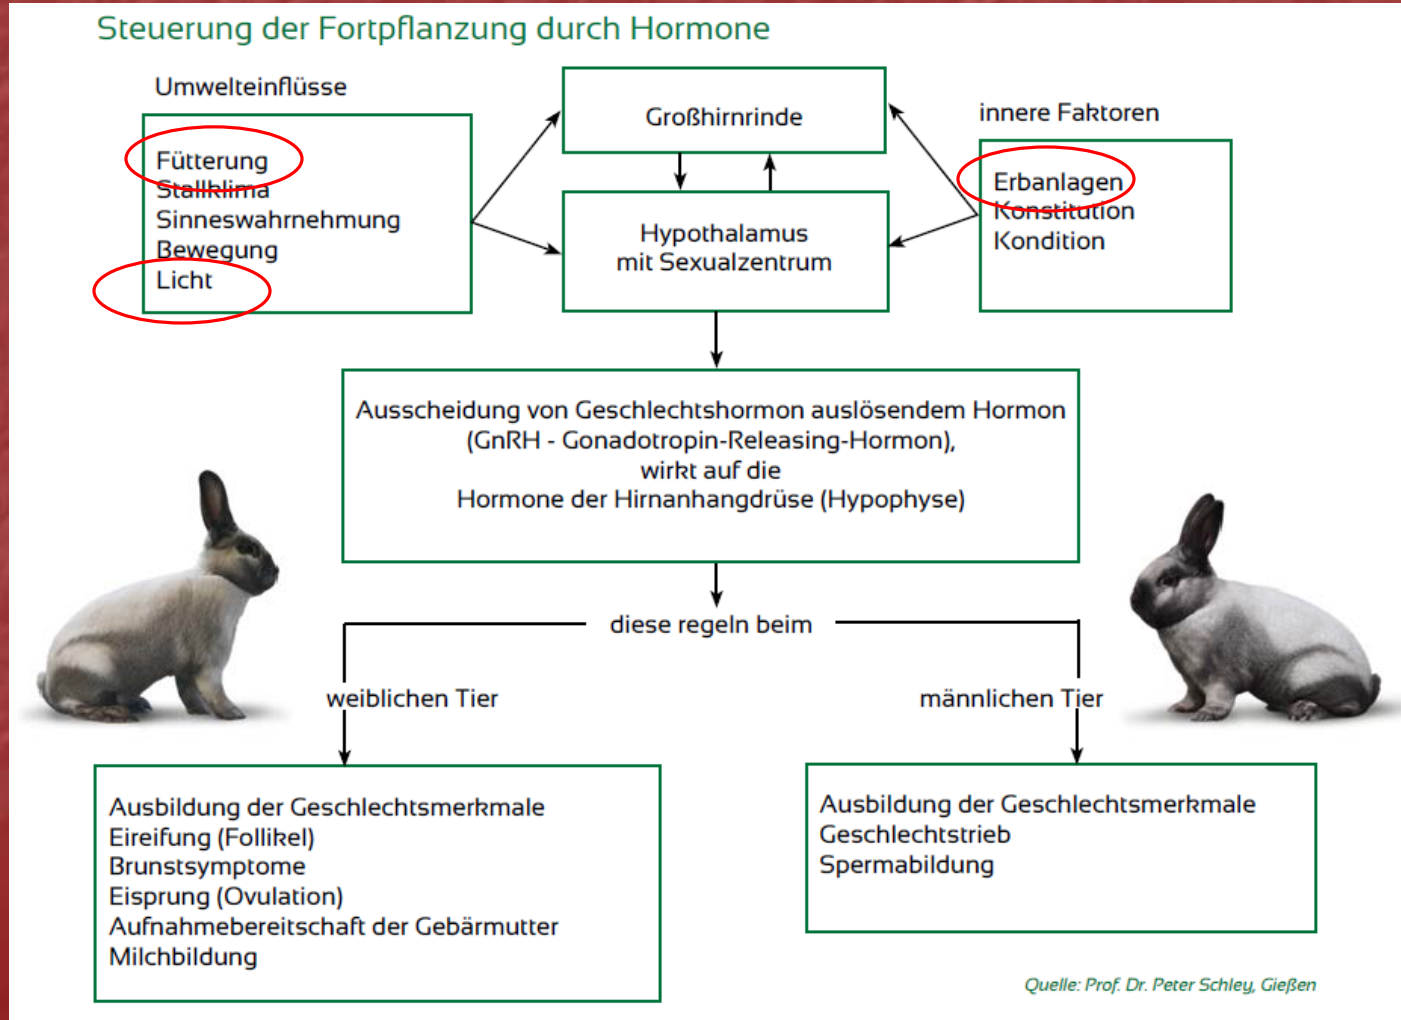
Steuerung der Fortpflanzung durch Hormone

Umwelteinflüsse

Fütterung
Stallklima
Sinneswahrnehmung
Bewegung
Licht

Großhirnrinde

Hypothalamus
mit Sexualzentrum

innere Faktoren

Erbanlagen
Konstitution
Kondition

Ausscheidung von Geschlechtshormon auslösendem Hormon (GnRH - Gonadotropin-Releasing-Hormon), wirkt auf die Hormone der Hirnanhangdrüse (Hypophyse)

diese regeln beim

weiblichen Tier

männlichen Tier

Ausbildung der Geschlechtsmerkmale
Eireifung (Follikel)
Brunstsymptome
Eisprung (Ovulation)
Aufnahmebereitschaft der Gebärmutter
Milchbildung

Ausbildung der Geschlechtsmerkmale
Geschlechtstrieb
Spermabildung

Quelle: Prof. Dr. Peter Schley, Gießen